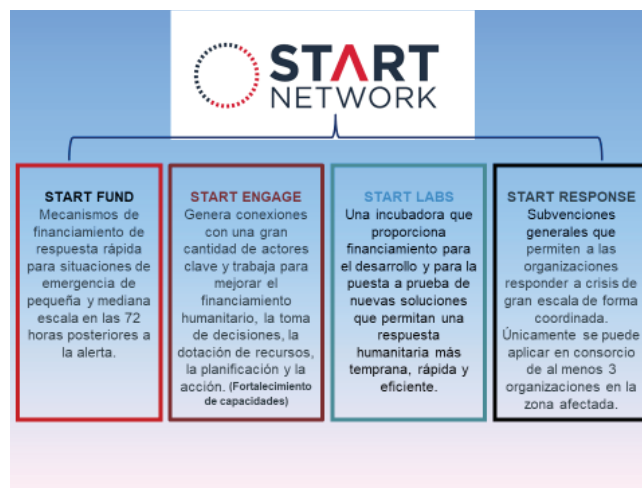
START NETWORK

START FUND
Mecanismos de financiamiento de respuesta rápida para situaciones de emergencia de pequeña y mediana escala en las 72 horas posteriores a la alerta.

START ENGAGE
Genera conexiones con una gran cantidad de actores clave y trabaja para mejorar el financiamiento humanitario, la toma de decisiones, la dotación de recursos, la planificación y la acción. (Fortalecimiento de capacidades)

START LABS
Una incubadora que proporciona financiamiento para el desarrollo y para la puesta a prueba de nuevas soluciones que permitan una respuesta humanitaria más temprana, rápida y eficiente.

START RESPONSE
Subvenciones generales que permiten a las organizaciones responder a crisis de gran escala de forma coordinada. Únicamente se puede aplicar en consorcio de al menos 3 organizaciones en la zona afectada.